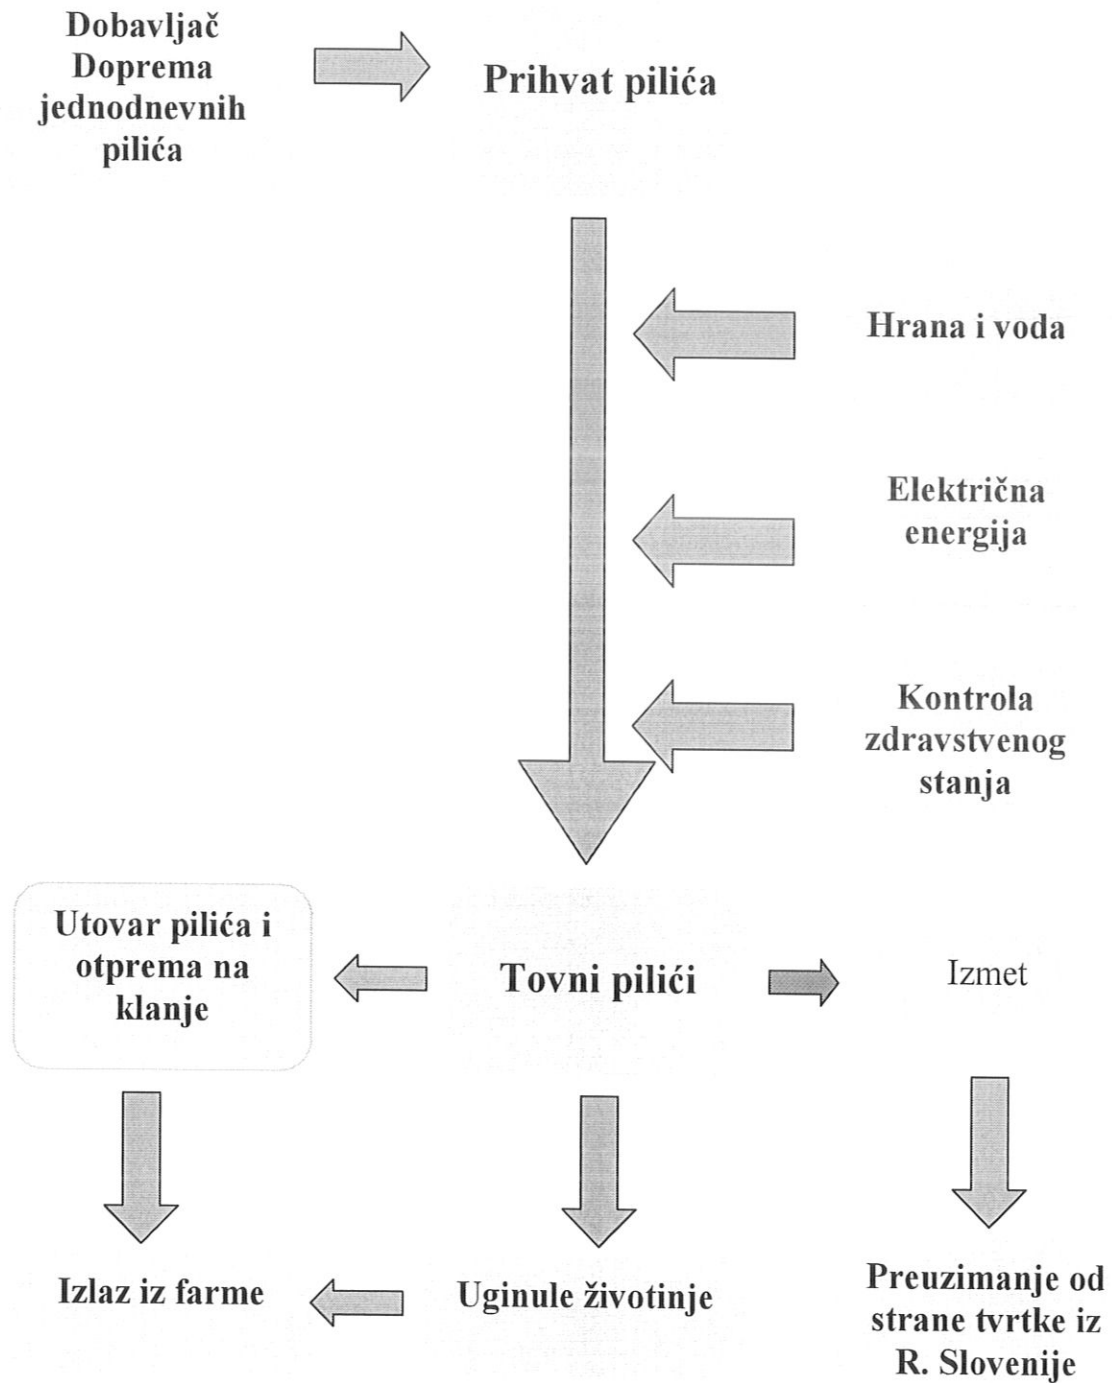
Dobavljač
Doprema
jednodnevnih
pilića

Prihvat pilića

Hrana i voda

Električna
energija

Kontrola
zdravstvenog
stanja

Utovar pilića i
otprema na
klanje

Tovni pilići

Izmet

Izlaz iz farme

Uginule životinje

Preuzimanje od
strane tvrtke iz
R. Slovenije